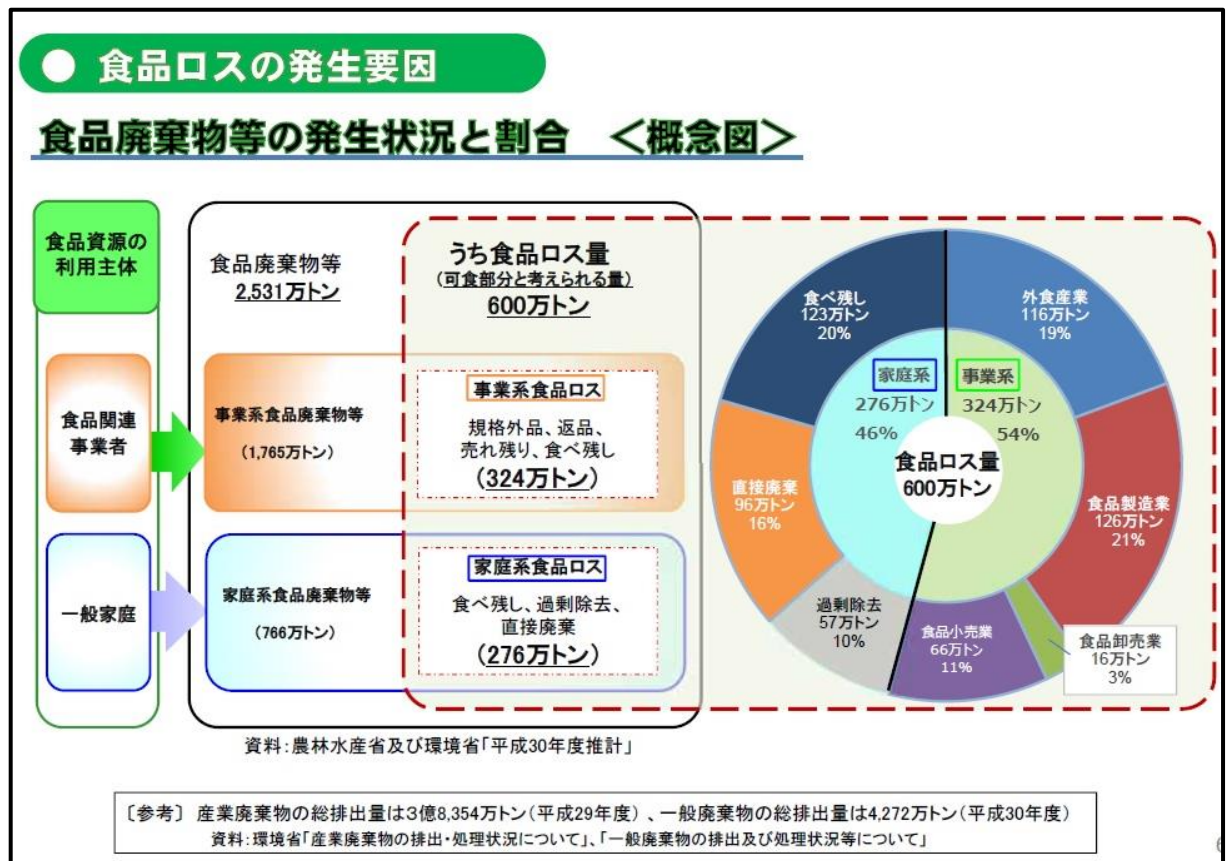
● 食品ロスの発生要因

食品廃棄物等の発生状況と割合 ＜概念図＞

食品資源の利用主体

食品関連事業者

一般家庭

食品廃棄物等
2,531万トン

事業系食品廃棄物等
（1,765万トン）

家庭系食品廃棄物等
（766万トン）

うち食品ロス量
（可食部分と考えられる量）
600万トン

事業系食品ロス
規格外品、返品、売れ残り、食べ残し
（324万トン）

家庭系食品ロス
食べ残し、過剰除去、直接廃棄
（276万トン）

食べ残し
123万トン
20%

外食産業
116万トン
19%

家庭系
276万トン
46%

事業系
324万トン
54%

食品ロス量
600万トン

直接廃棄
96万トン
16%

食品製造業
126万トン
21%

過剰除去
57万トン
10%

食品小売業
66万トン
11%

食品卸売業
16万トン
3%

資料：農林水産省及び環境省「平成30年度推計」

〔参考〕 産業廃棄物の総排出量は3億8,354万トン（平成29年度）、一般廃棄物の総排出量は4,272万トン（平成30年度）
資料：環境省「産業廃棄物の排出・処理状況について」、「一般廃棄物の排出及び処理状況等について」